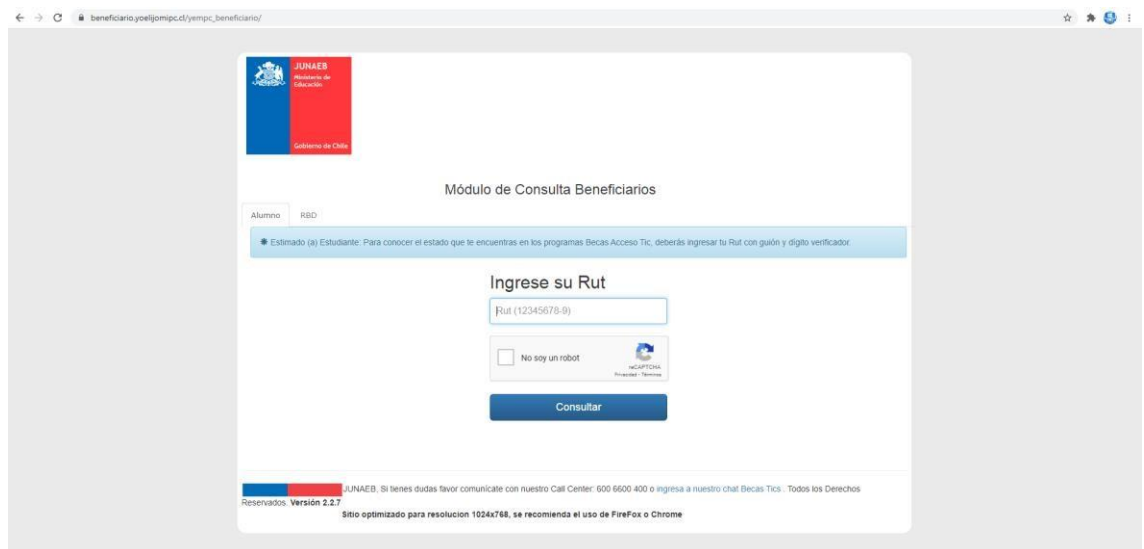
beneficiario.yoelijomipc.cl/yempc_beneficiario/

JUNAEB
Ministerio de Educación

Gobierno de Chile

Módulo de Consulta Beneficiarios

Alumno RBD

Estimado (a) Estudiante: Para conocer el estado que te encuentras en los programas Becas Acceso Tic, deberás ingresar tu Rut con guión y dígito verificador.

Ingrese su Rut

Rut (12345678-9)

No soy un robot

reCAPTCHA
Privacidad - Términos

Consultar

JUNAEB, Si tienes dudas favor comunicate con nuestro Call Center: 600 6600 400 o ingresa a nuestro chat Becas Tics . Todos los Derechos Reservados. Versión 2.2.7

Sitio optimizado para resolucion 1024x768, se recomienda el uso de FireFox o Chrome